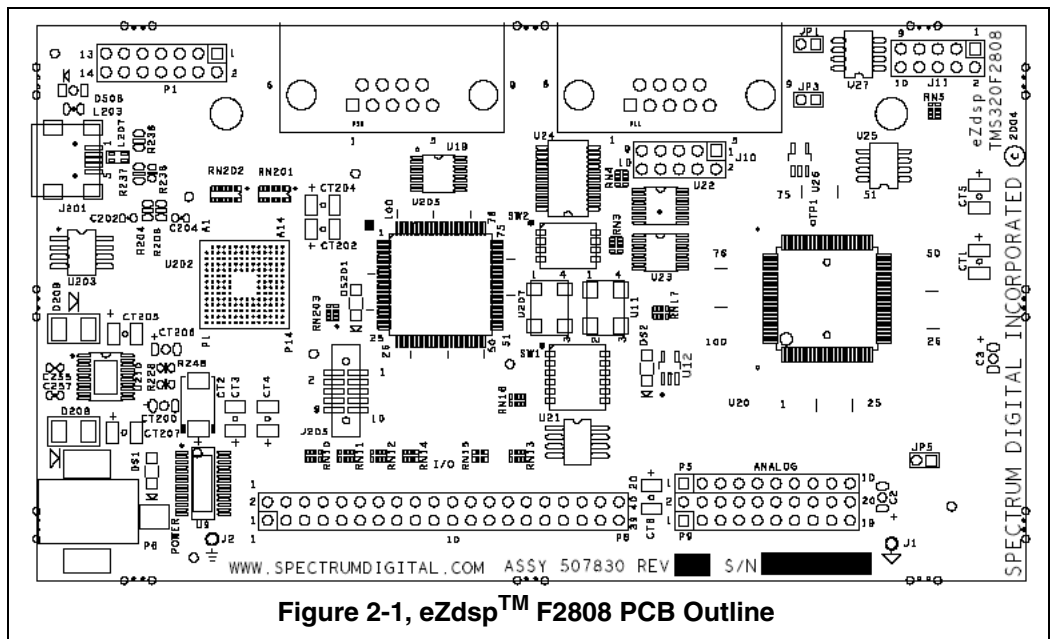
13
14
1
2
P1
D508
L203
L207
R236
R238
R237
J201
C202
C204
R204
R208
A1
U203
D209
CT205
CT206
R248
R228
C255
C257
U210
D208
CT200
CT207
DS1
P6
POWER
U9
J2
CT2
CT3
CT4
RN202
RN201
CT204
CT202
A14
U202
P1
P14
RN203
DS201
U205
U19
100
1
76
75
25
26
50
51
J205
2
1
9
10
RN10
RN11
RN12
RN14
I/O
RN15
RN13
6
9
1
5
P2B
6
9
1
5
PLL
U24
RN4
J10
U22
SW2
RN3
U23
U207
U11
RN17
DS2
SW1
U12
RN16
U21
JP1
JP3
U27
9
1
10
2
J11
RN5
eZdsp
TMS320F2808
2004
U25
U26
TP1
75
51
CT5
CT1
76
50
100
26
C3
U20
1
25
JP5
SPECTRUM DIGITAL INCORPORATED
P5
ANALOG
10
20
19
C2
CT8
P9
J1
1
2
1
40
39
20
1
10
P8
WWW.SPECTRUMDIGITAL.COM ASSY 507830 REV S/N
Figure 2-1, eZdsp$^{TM}$ F2808 PCB Outline